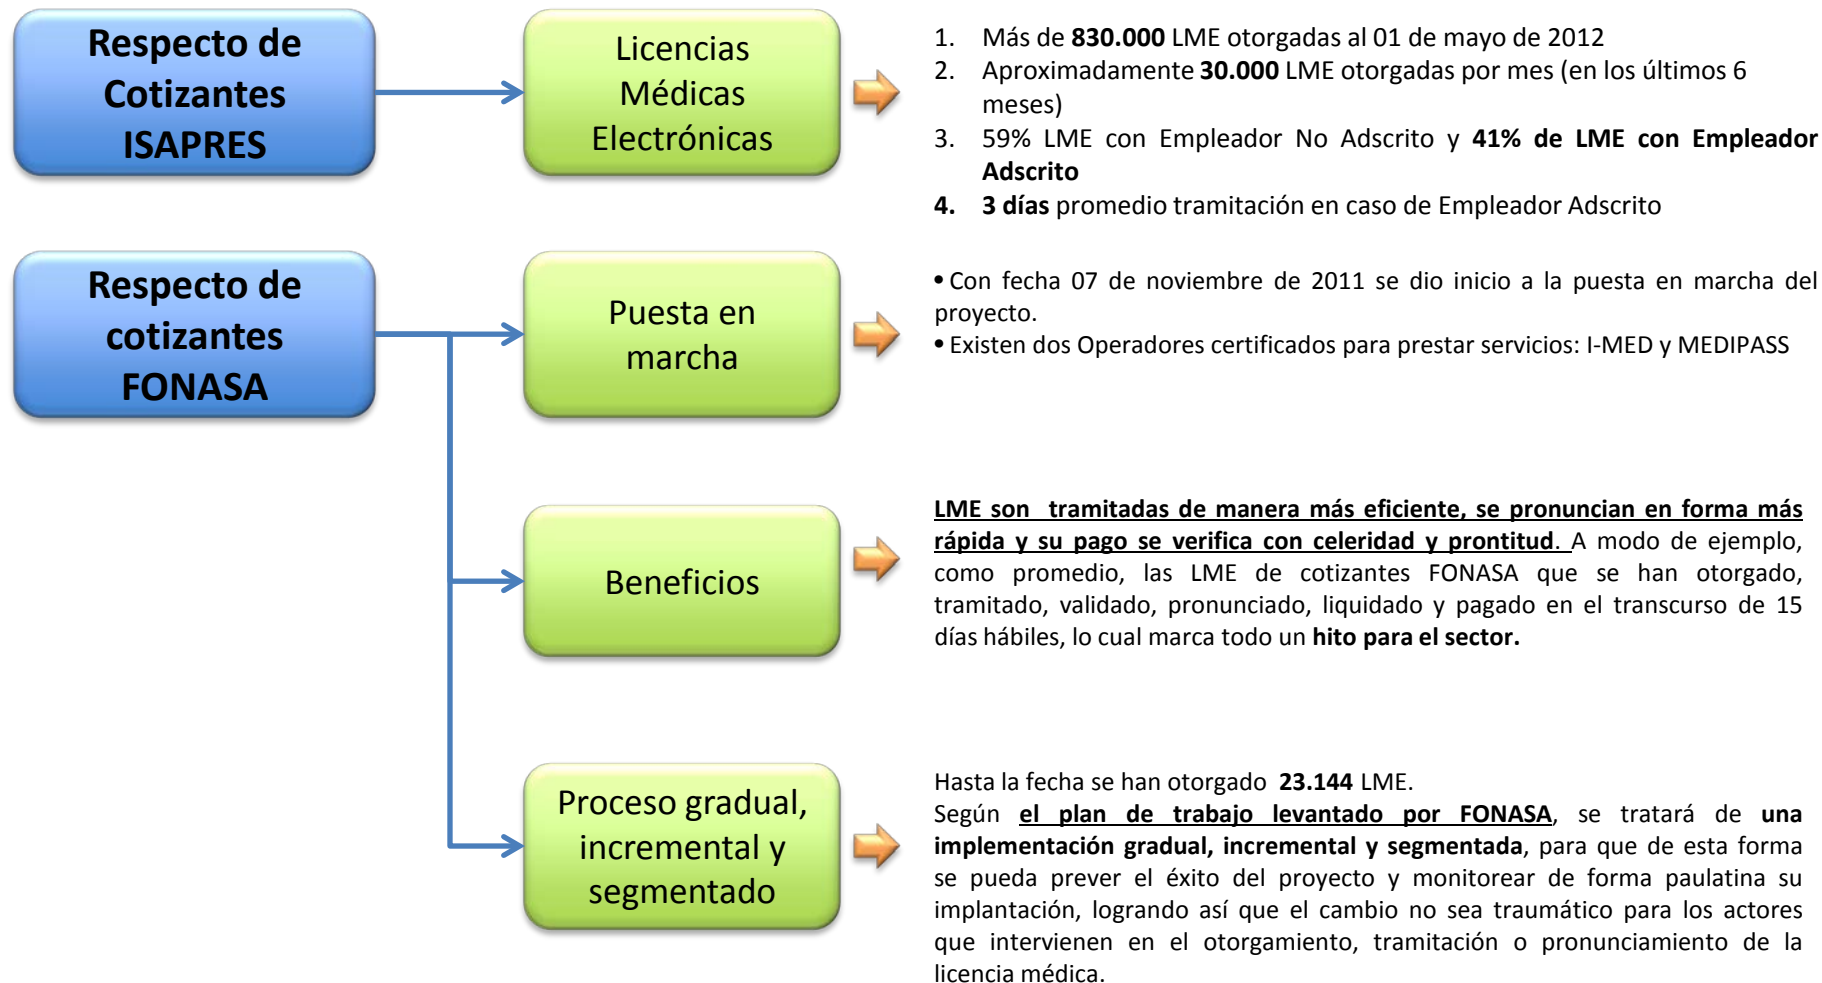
Respecto de Cotizantes ISAPRES

Licencias Médicas Electrónicas

1. Más de **830.000** LME otorgadas al 01 de mayo de 2012
2. Aproximadamente **30.000** LME otorgadas por mes (en los últimos 6 meses)
3. 59% LME con Empleador No Adscrito y **41% de LME con Empleador Adscrito**
**4.** **3 días** promedio tramitación en caso de Empleador Adscrito

Respecto de cotizantes FONASA

Puesta en marcha

• Con fecha 07 de noviembre de 2011 se dio inicio a la puesta en marcha del proyecto.
• Existen dos Operadores certificados para prestar servicios: I-MED y MEDIPASS

Beneficios

**LME son tramitadas de manera más eficiente, se pronuncian en forma más rápida y su pago se verifica con celeridad y prontitud.** A modo de ejemplo, como promedio, las LME de cotizantes FONASA que se han otorgado, tramitado, validado, pronunciado, liquidado y pagado en el transcurso de 15 días hábiles, lo cual marca todo un **hito para el sector.**

Proceso gradual, incremental y segmentado

Hasta la fecha se han otorgado **23.144** LME.
Según **el plan de trabajo levantado por FONASA**, se tratará de **una implementación gradual, incremental y segmentada**, para que de esta forma se pueda prever el éxito del proyecto y monitorear de forma paulatina su implantación, logrando así que el cambio no sea traumático para los actores que intervienen en el otorgamiento, tramitación o pronunciamiento de la licencia médica.